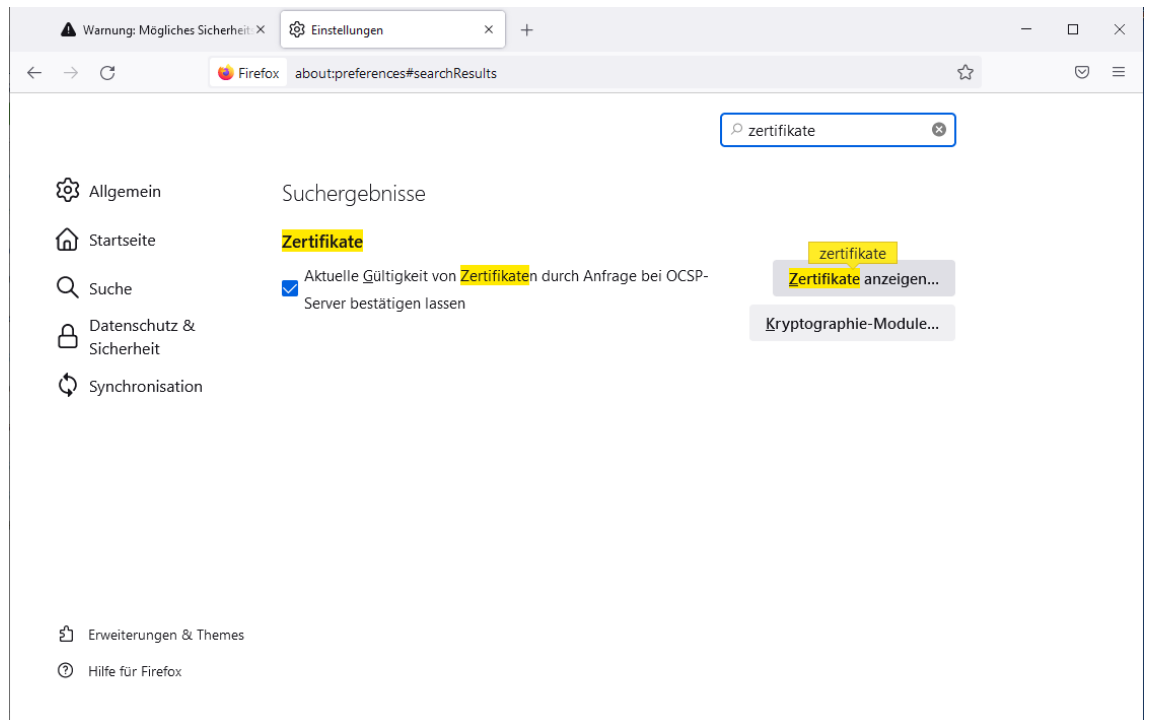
Warnung: Mögliches Sicherheit ×
Einstellungen ×
+

Firefox about:preferences#searchResults

zertifikate

Allgemein
Startseite
Suche
Datenschutz & Sicherheit
Synchronisation

Suchergebnisse

Zertifikate

Aktuelle Gültigkeit von Zertifikaten durch Anfrage bei OCSP-Server bestätigen lassen

zertifikate
Zertifikate anzeigen...
Kryptographie-Module...

Erweiterungen & Themes
Hilfe für Firefox